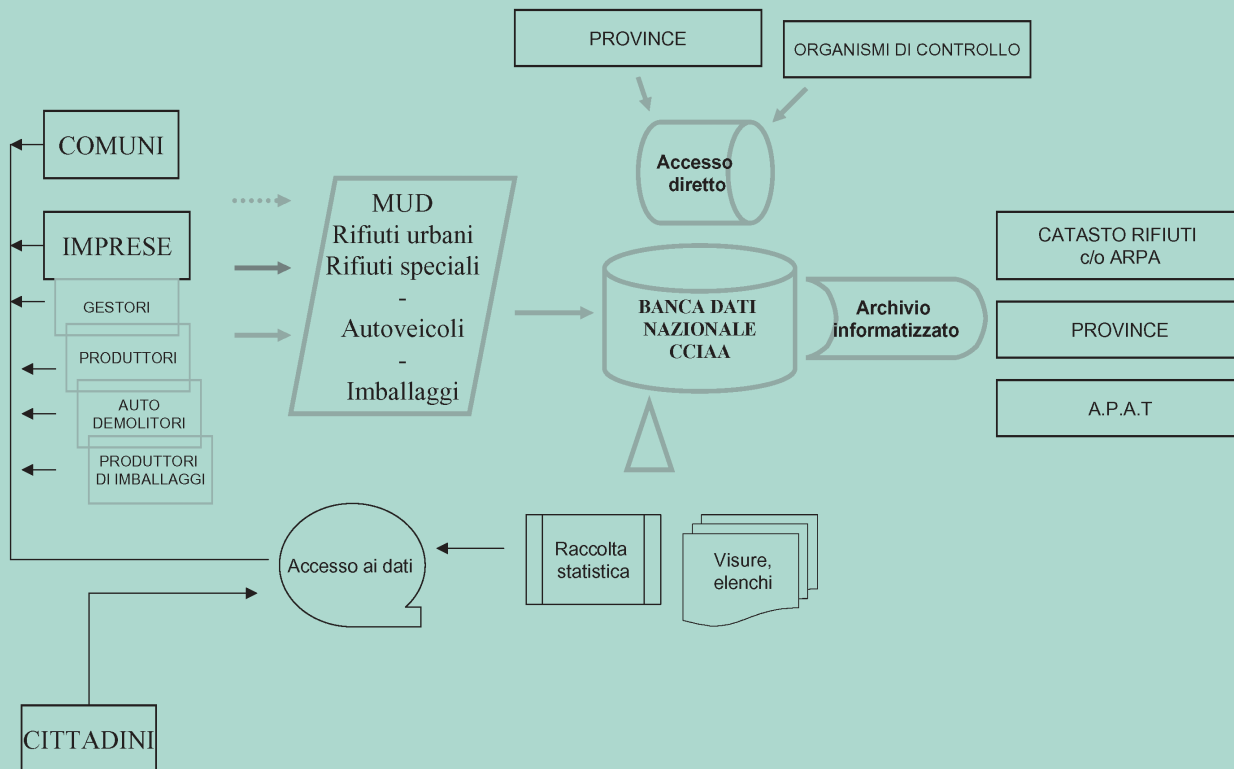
PROVINCE

ORGANISMI DI CONTROLLO

COMUNI

Accesso diretto

IMPRESE

GESTORI

PRODUTTORI

AUTO DEMOLITORI

PRODUTTORI DI IMBALLAGGI

MUD
Rifiuti urbani
Rifiuti speciali
-
Autoveicoli
-
Imballaggi

BANCA DATI NAZIONALE CCIAA

Archivio informatizzato

CATASTO RIFIUTI c/o ARPA

PROVINCE

A.P.A.T

Accesso ai dati

Raccolta statistica

Visure, elenchi

CITTADINI